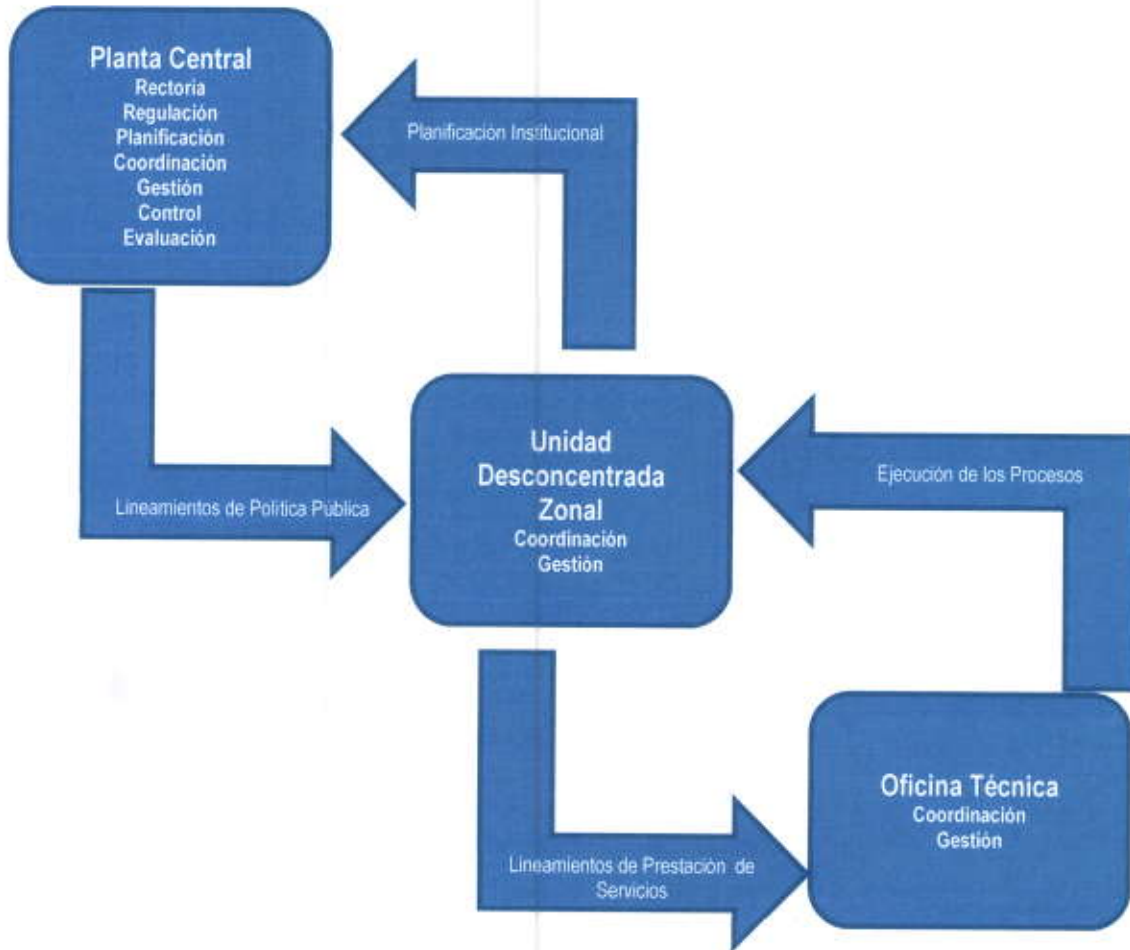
Planta Central
Rectoria
Regulación
Planificación
Coordinación
Gestión
Control
Evaluación

Planificación Institucional

Lineamientos de Política Pública

Unidad Desconcentrada Zonal
Coordinación
Gestión

Ejecución de los Procesos

Lineamientos de Prestación de Servicios

Oficina Técnica
Coordinación
Gestión